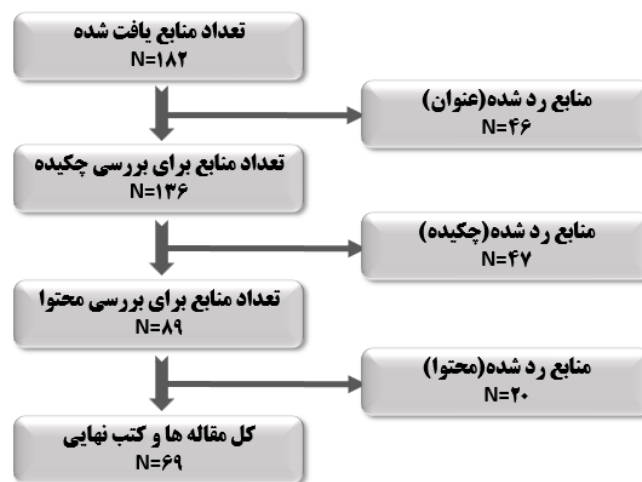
تعداد منابع یافت شده
N=۱۸۲

منابع رد شده(عنوان)
N=۴۶

تعداد منابع برای بررسی چکیده
N=۱۳۶

منابع رد شده(چکیده)
N=۴۷

تعداد منابع برای بررسی محتوا
N=۸۹

منابع رد شده(محتوا)
N=۲۰

کل مقاله ها و کتب نهایی
N=۶۹